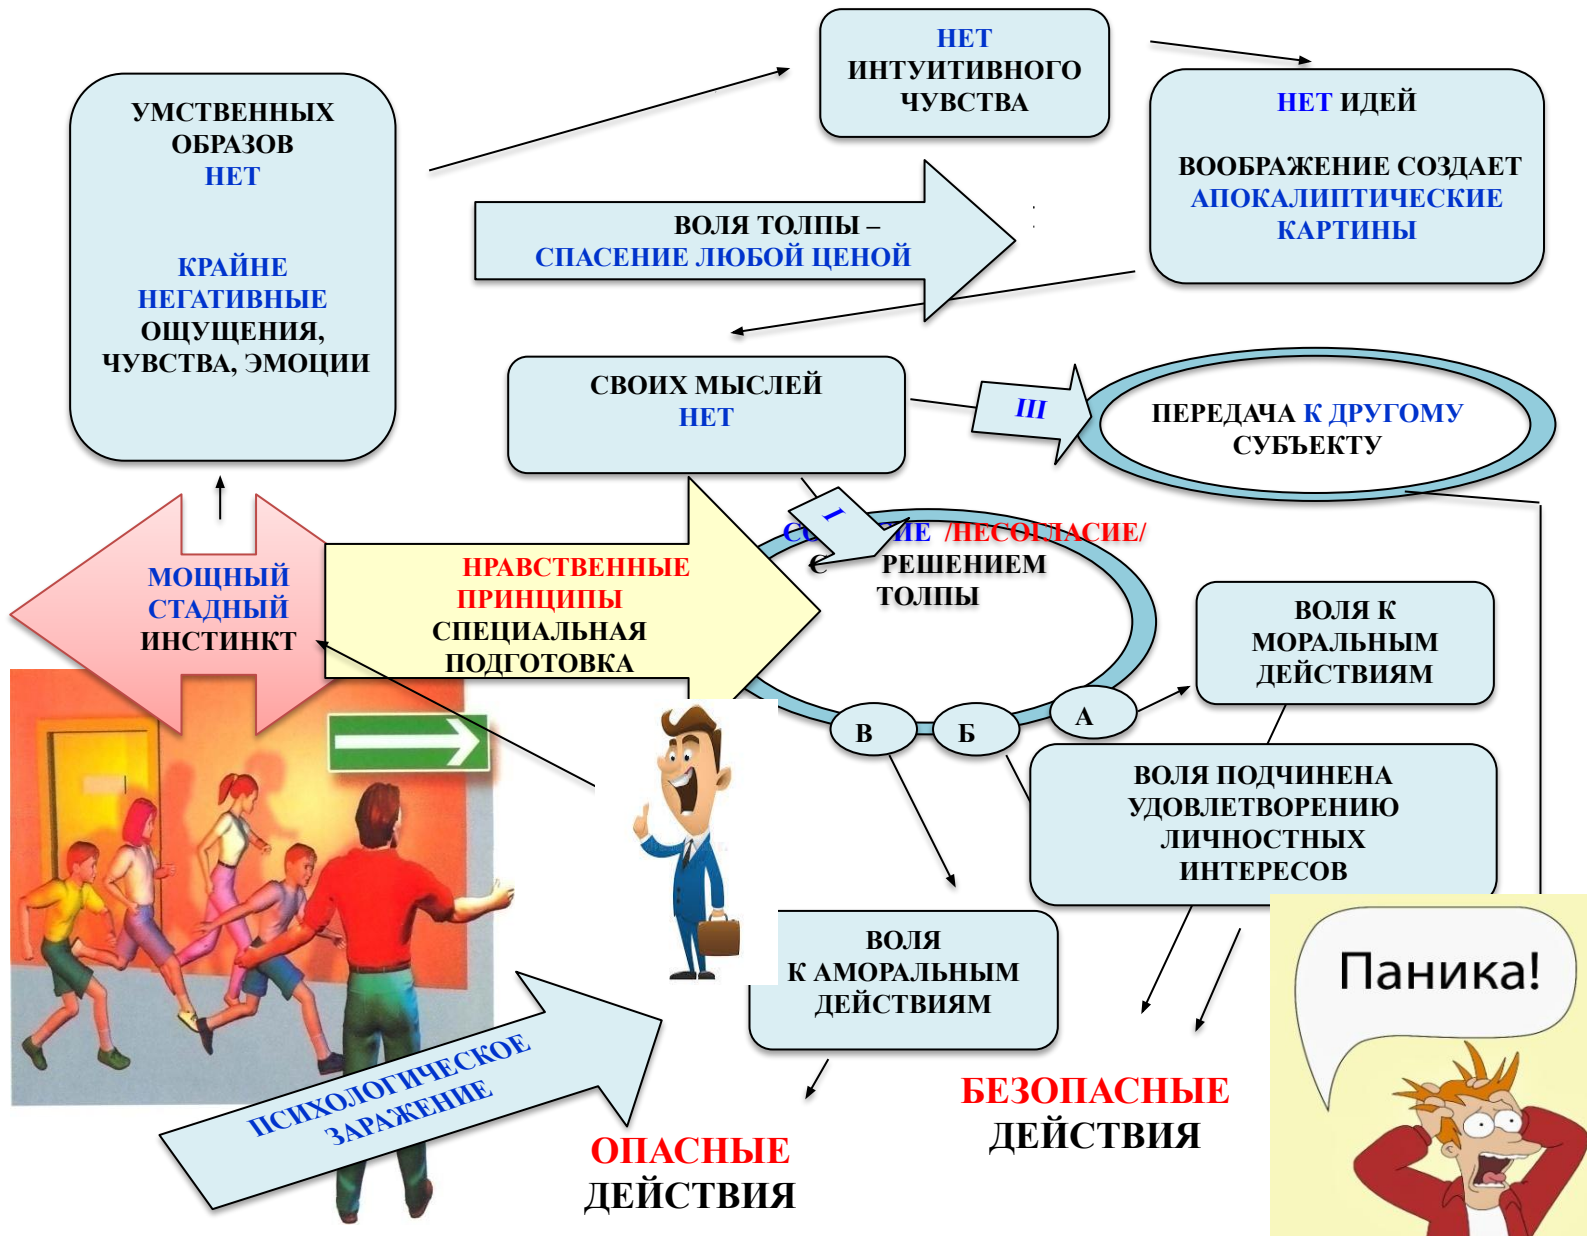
УМСТВЕННЫХ ОБРАЗОВ НЕТ

КРАЙНЕ НЕГАТИВНЫЕ ОЩУЩЕНИЯ, ЧУВСТВА, ЭМОЦИИ

НЕТ ИНТУИТИВНОГО ЧУВСТВА

НЕТ ИДЕЙ

ВООБРАЖЕНИЕ СОЗДАЕТ АПОКАЛИПТИЧЕСКИЕ КАРТИНЫ

ВОЛЯ ТОЛПЫ – СПАСЕНИЕ ЛЮБОЙ ЦЕНОЙ

СВОИХ МЫСЛЕЙ НЕТ

III

ПЕРЕДАЧА К ДРУГОМУ СУБЪЕКТУ

I

СО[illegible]ИЕ /НЕСОГЛАСИЕ/ С РЕШЕНИЕМ ТОЛПЫ

МОЩНЫЙ СТАДНЫЙ ИНСТИНКТ

НРАВСТВЕННЫЕ ПРИНЦИПЫ СПЕЦИАЛЬНАЯ ПОДГОТОВКА

ВОЛЯ К МОРАЛЬНЫМ ДЕЙСТВИЯМ

В

Б

А

ВОЛЯ ПОДЧИНЕНА УДОВЛЕТВОРЕНИЮ ЛИЧНОСТНЫХ ИНТЕРЕСОВ

ВОЛЯ К АМОРАЛЬНЫМ ДЕЙСТВИЯМ

Паника!

ПСИХОЛОГИЧЕСКОЕ ЗАРАЖЕНИЕ

БЕЗОПАСНЫЕ ДЕЙСТВИЯ

ОПАСНЫЕ ДЕЙСТВИЯ